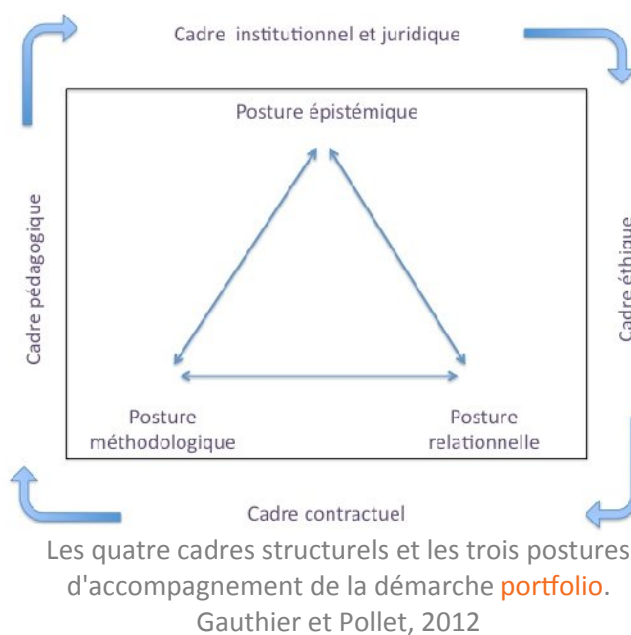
Cadre institutionnel et juridique

Posture épistémique

Cadre pédagogique

Cadre éthique

Posture méthodologique

Posture relationnelle

Cadre contractuel

Les quatre cadres structurels et les trois postures d'accompagnement de la démarche portfolio. Gauthier et Pollet, 2012